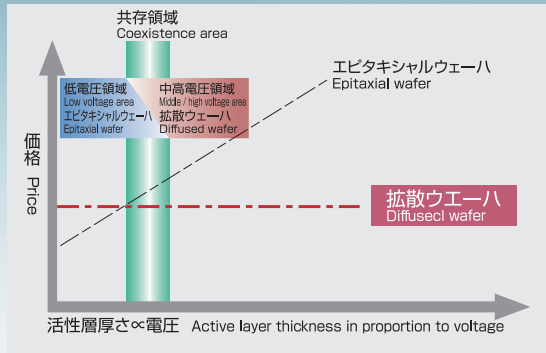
共存領域
Coexistence area

エピタキシャルウェーハ
Epitaxial wafer

低電圧領域
Low voltage area
エピタキシャルウェーハ
Epitaxial wafer

中高電圧領域
Middle / high voltage area
拡散ウェーハ
Diffused wafer

価格 Price

拡散ウエーハ
Diffusecl wafer

活性層厚さ∝電圧 Active layer thickness in proportion to voltage